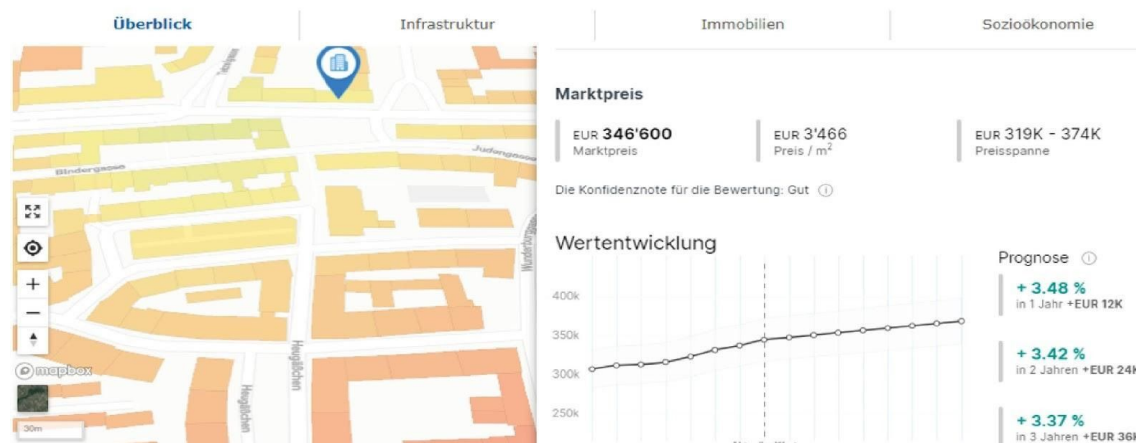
Überblick | Infrastruktur | Immobilien | Sozioökonomie

Bindergasse
Judengasse
Hauglätchen
Hauglätchen
Wunderburgasse

mapbox
30m

Marktpreis

EUR 346'600
Marktpreis

EUR 3'466
Preis / m$^2$

EUR 319K - 374K
Preisspanne

Die Konfidenznote für die Bewertung: Gut ⓘ

Wertentwicklung

400k
350k
300k
250k

Prognose ⓘ

+ 3.48 %
in 1 Jahr +EUR 12K

+ 3.42 %
in 2 Jahren +EUR 24K

+ 3.37 %
in 3 Jahren +EUR 36K